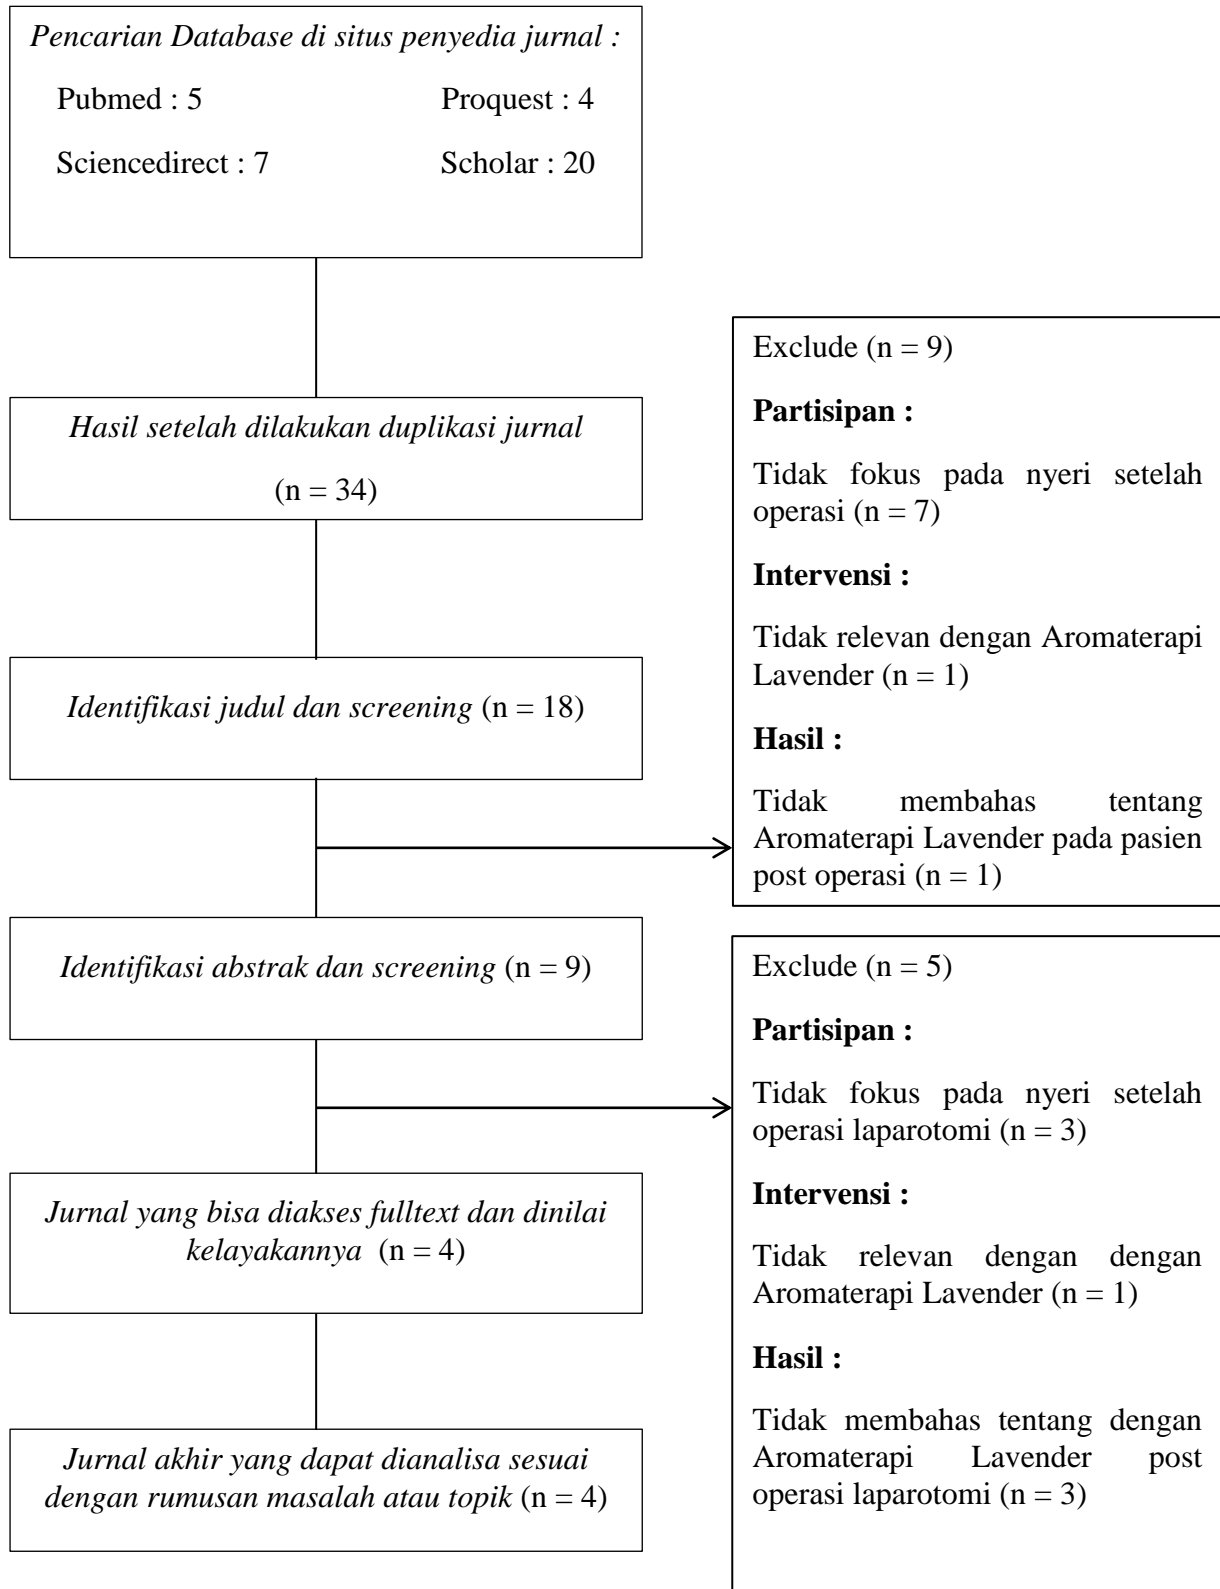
*Pencarian Database di situs penyedia jurnal :*

Pubmed : 5

Proquest : 4

Sciencedirect : 7

Scholar : 20

*Hasil setelah dilakukan duplikasi jurnal* (n = 34)

*Identifikasi judul dan screening* (n = 18)

*Identifikasi abstrak dan screening* (n = 9)

*Jurnal yang bisa diakses fulltext dan dinilai kelayakannya* (n = 4)

*Jurnal akhir yang dapat dianalisa sesuai dengan rumusan masalah atau topik* (n = 4)

Exclude (n = 9)

**Partisipan :**

Tidak fokus pada nyeri setelah operasi (n = 7)

**Intervensi :**

Tidak relevan dengan Aromaterapi Lavender (n = 1)

**Hasil :**

Tidak membahas tentang Aromaterapi Lavender pada pasien post operasi (n = 1)

Exclude (n = 5)

**Partisipan :**

Tidak fokus pada nyeri setelah operasi laparotomi (n = 3)

**Intervensi :**

Tidak relevan dengan dengan Aromaterapi Lavender (n = 1)

**Hasil :**

Tidak membahas tentang dengan Aromaterapi Lavender post operasi laparotomi (n = 3)